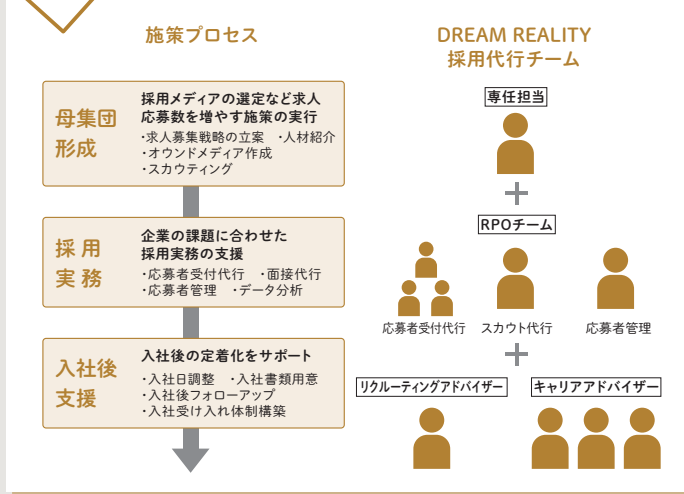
施策プロセス

DREAM REALITY
採用代行チーム

母集団形成

採用メディアの選定など求人応募数を増やす施策の実行
・求人募集戦略の立案　・人材紹介
・オウンドメディア作成
・スカウティング

採用実務

企業の課題に合わせた採用実務の支援
・応募者受付代行　・面接代行
・応募者管理　・データ分析

入社後支援

入社後の定着化をサポート
・入社日調整　・入社書類用意
・入社後フォローアップ
・入社受け入れ体制構築

専任担当

+

RPOチーム

応募者受付代行

スカウト代行

応募者管理

+

リクルーティングアドバイザー

キャリアアドバイザー